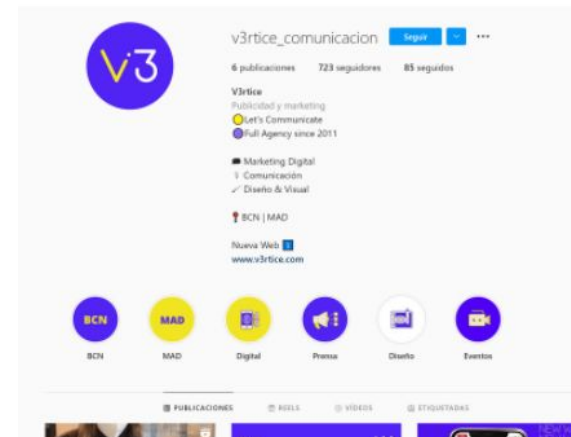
V3

v3rtice_comunicacion Seguir ···

6 publicaciones 723 seguidores 85 seguidos

V3rtice
Publicidad y marketing
Let's Communicate
Full Agency since 2011

Marketing Digital
Comunicación
Diseño & Visual

BCN | MAD

Nueva Web
www.v3rtice.com

BCN BCN
MAD MAD
Digital
Prensa
Diseño
Eventos

PUBLICACIONES REELS VÍDEOS ETIQUETADAS

NEW W